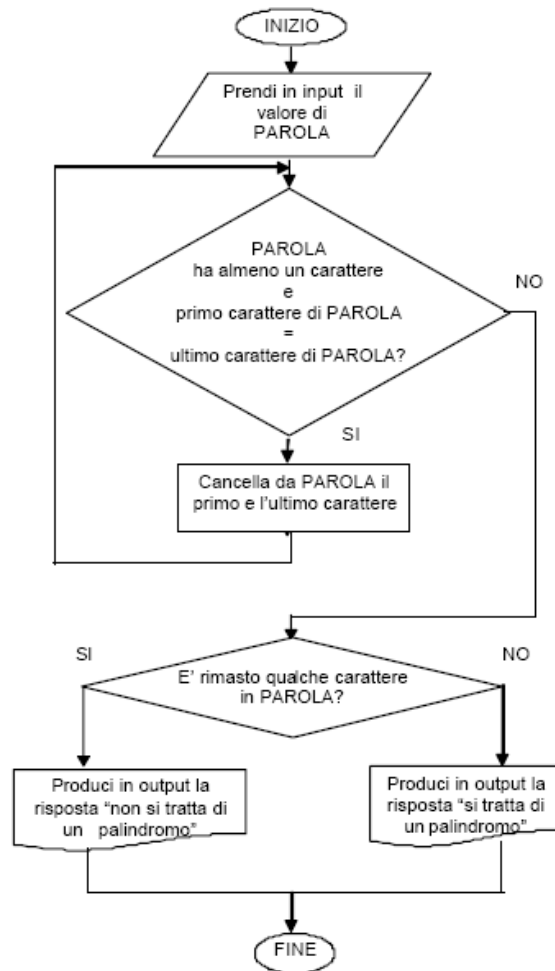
INIZIO

Prendi in input il valore di PAROLA

PAROLA ha almeno un carattere e primo carattere di PAROLA = ultimo carattere di PAROLA?

NO

SI

Cancella da PAROLA il primo e l'ultimo carattere

SI

NO

E' rimasto qualche carattere in PAROLA?

Produci in output la risposta "non si tratta di un palindromo"

Produci in output la risposta "si tratta di un palindromo"

FINE